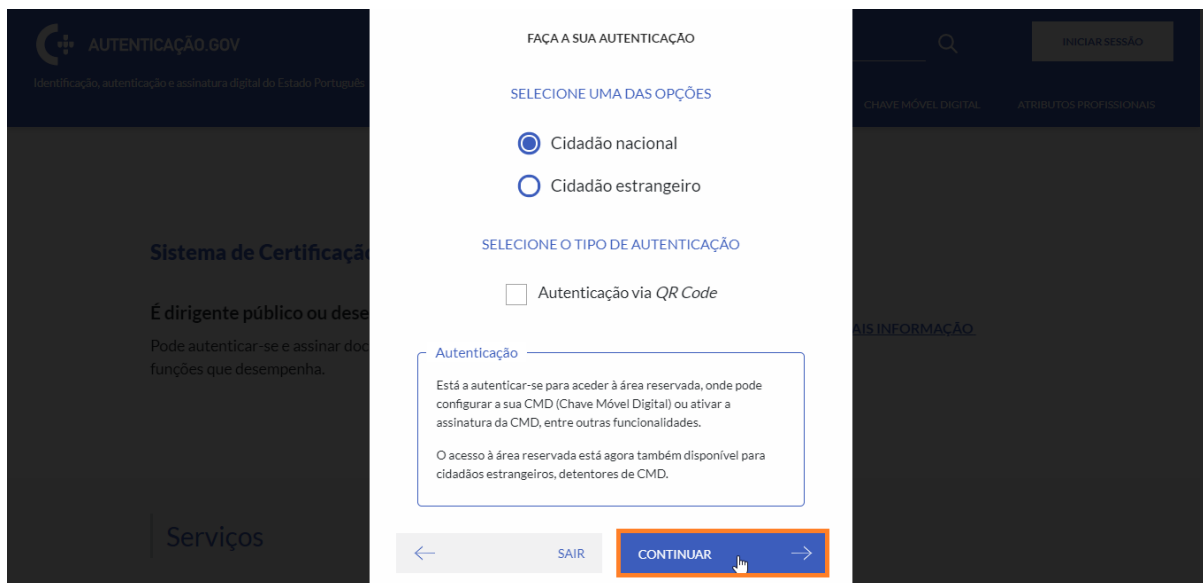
AUTENTICAÇÃO.GOV

Identificação, autenticação e assinatura digital do Estado Português

INICIAR SESSÃO

CHAVE MÓVEL DIGITAL

ATRIBUTOS PROFISSIONAIS

Sistema de Certificaçã

É dirigente público ou dese

Pode autenticar-se e assinar doc funções que desempenha.

AIS INFORMAÇÃO

Serviços

FAÇA A SUA AUTENTICAÇÃO

SELECIONE UMA DAS OPÇÕES

Cidadão nacional

Cidadão estrangeiro

SELECIONE O TIPO DE AUTENTICAÇÃO

Autenticação via *QR Code*

Autenticação

Está a autenticar-se para aceder à área reservada, onde pode configurar a sua CMD (Chave Móvel Digital) ou ativar a assinatura da CMD, entre outras funcionalidades.

O acesso à área reservada está agora também disponível para cidadãos estrangeiros, detentores de CMD.

SAIR

CONTINUAR